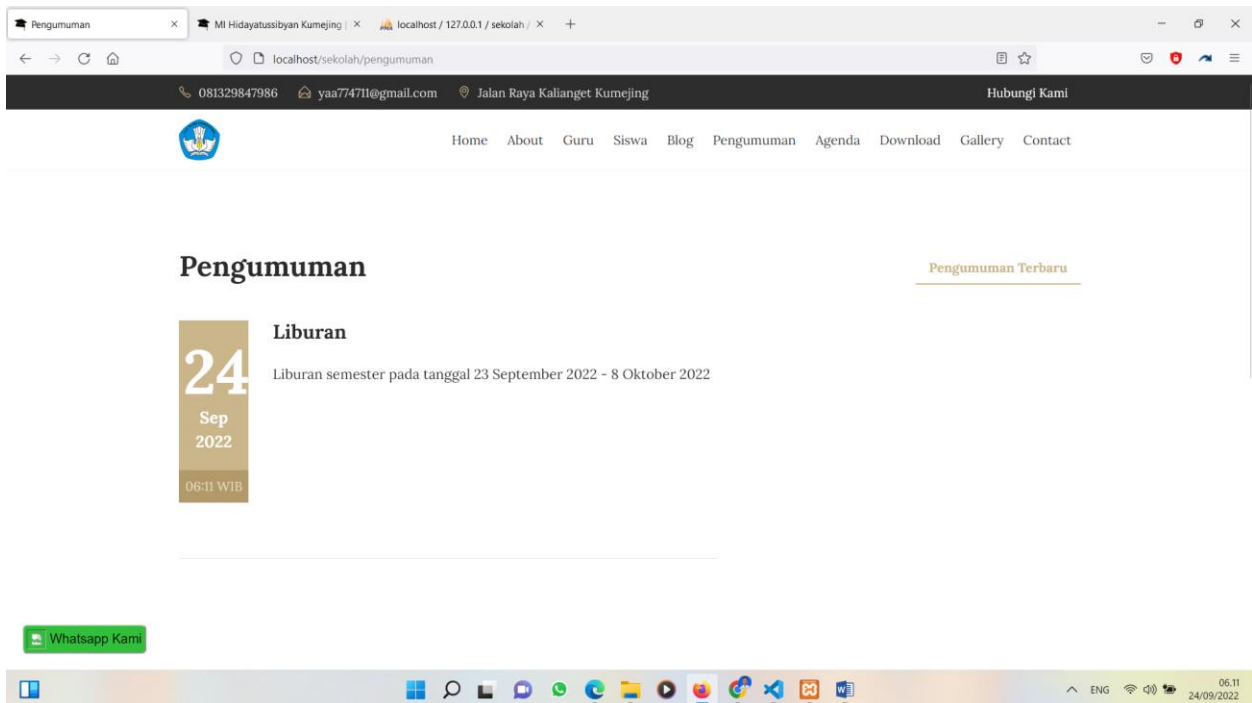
Pengumuman ×
MI Hidayatussibyan Kumejing | ×
localhost / 127.0.0.1 / sekolah / ×
+

localhost/sekolah/pengumuman

081329847986 yaa774711@gmail.com Jalan Raya Kalianget Kumejing
Hubungi Kami

Home About Guru Siswa Blog Pengumuman Agenda Download Gallery Contact

Pengumuman

Pengumuman Terbaru

24
Sep
2022
06:11 WIB

Liburan

Liburan semester pada tanggal 23 September 2022 - 8 Oktober 2022

Whatsapp Kami

ENG
06.11
24/09/2022